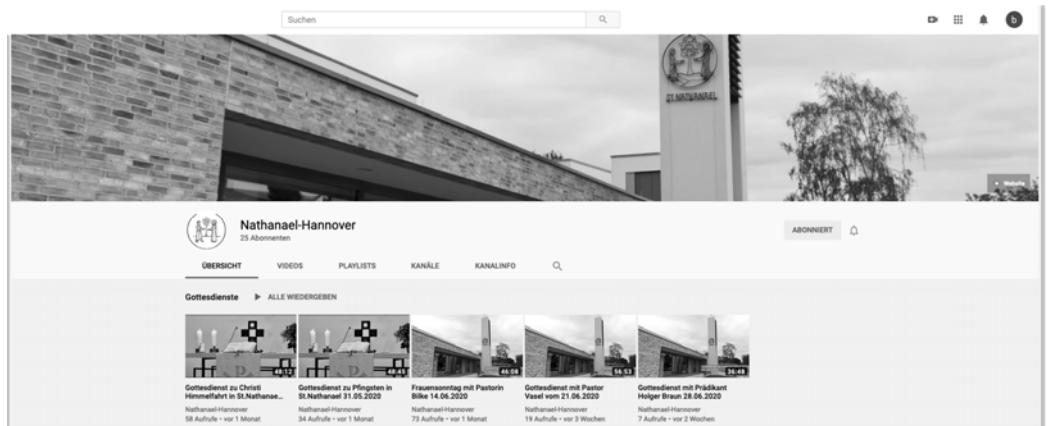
Suchen

b

ST. NATHANAEL

Website

Nathanael-Hannover
25 Abonnenten

ABONNIERT

ÜBERSICHT VIDEOS PLAYLISTS KANÄLE KANALINFO

Gottesdienste ALLE WIEDERGEBEN

48:12
Gottesdienst zu Christi Himmelfahrt in St.Nathanae...
Nathanael-Hannover
58 Aufrufe • vor 1 Monat

48:43
Gottesdienst zu Pfingsten in St.Nathanael 31.05.2020
Nathanael-Hannover
34 Aufrufe • vor 1 Monat

46:06
Frauensonntag mit Pastorin Bilke 14.06.2020
Nathanael-Hannover
73 Aufrufe • vor 1 Monat

56:53
Gottesdienst mit Pastor Vasel vom 21.06.2020
Nathanael-Hannover
19 Aufrufe • vor 3 Wochen

36:48
Gottesdienst mit Prädikant Holger Braun 28.06.2020
Nathanael-Hannover
7 Aufrufe • vor 2 Wochen